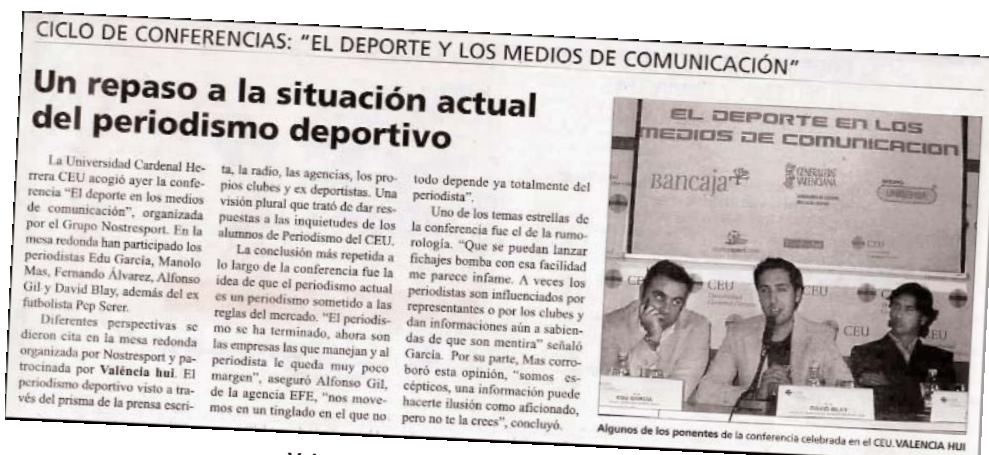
CICLO DE CONFERENCIAS: "EL DEPORTE Y LOS MEDIOS DE COMUNICACIÓN"

Un repaso a la situación actual del periodismo deportivo

La Universidad Cardenal Herrera CEU acogió ayer la conferencia "El deporte en los medios de comunicación", organizada por el Grupo Nostresport. En la mesa redonda han participado los periodistas Edu García, Manolo Mas, Fernando Álvarez, Alfonso Gil y David Blay, además del ex futbolista Pep Serer.

Diferentes perspectivas se dieron cita en la mesa redonda organizada por Nostresport y patrocinada por València hui. El periodismo deportivo visto a través del prisma de la prensa escrita, la radio, las agencias, los propios clubes y ex deportistas. Una visión plural que trató de dar respuestas a las inquietudes de los alumnos de Periodismo del CEU.

La conclusión más repetida a lo largo de la conferencia fue la idea de que el periodismo actual es un periodismo sometido a las reglas del mercado. "El periodismo se ha terminado, ahora son las empresas las que manejan y al periodista le queda muy poco margen", aseguró Alfonso Gil, de la agencia EFE, "nos movemos en un tinglado en el que no todo depende ya totalmente del periodista".

Uno de los temas estrellas de la conferencia fue el de la rumorología. "Que se puedan lanzar fichajes bomba con esa facilidad me parece infame. A veces los periodistas son influenciados por representantes o por los clubes y dan informaciones aún a sabiendas de que son mentira" señaló García. Por su parte, Mas corroboró esta opinión, "somos escépticos, una información puede hacerte ilusión como aficionado, pero no te la crees", concluyó.

EL DEPORTE EN LOS MEDIOS DE COMUNICACION
Bancaja
GENERALITAT VALENCIANA
CEU
EDU GARCIA
DAVID BLAY

Algunos de los ponentes de la conferencia celebrada en el CEU. VALENCIA HUI